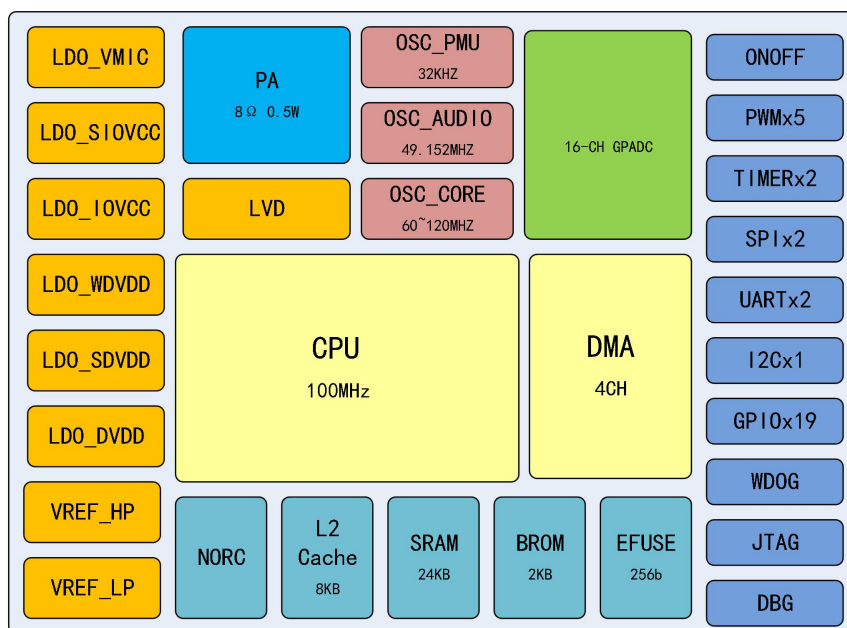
LDO_VMIC

LDO_SIOVCC

LDO_IOVCC

LDO_WDVDD

LDO_SDVDD

LDO_DVDD

VREF_HP

VREF_LP

PA
8Ω 0.5W

LVD

OSC_PMU
32KHZ

OSC_AUDIO
49.152MHZ

OSC_CORE
60~120MHZ

16-CH GPADC

CPU
100MHz

DMA
4CH

NORC

L2 Cache
8KB

SRAM
24KB

BROM
2KB

EFUSE
256b

ONOFF

PWMx5

TIMERx2

SPIx2

UARTx2

I2Cx1

GPIOx19

WDOG

JTAG

DBG